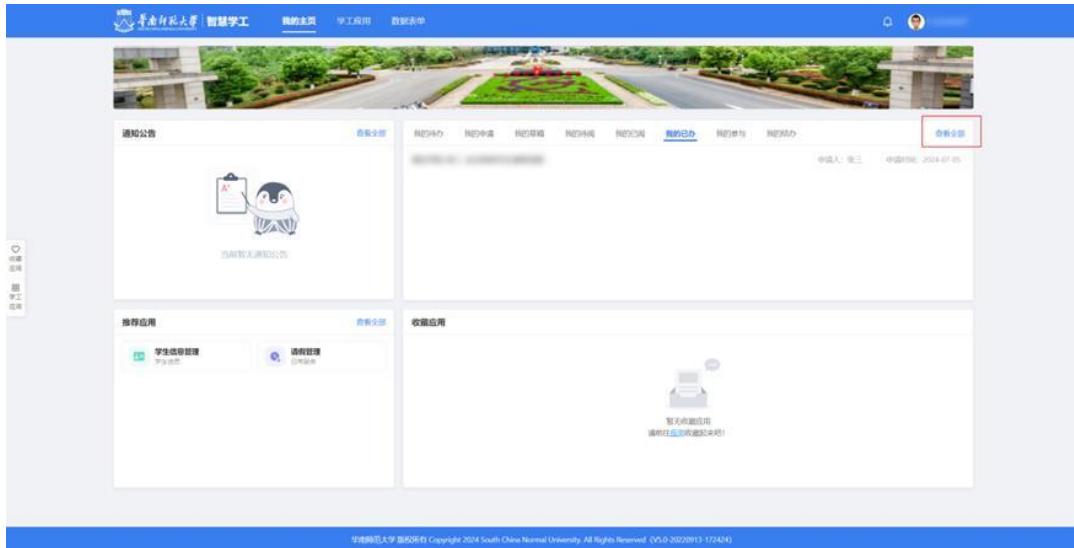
華南師範大學 | 智慧学工 我的主页 学工应用 数据表单

通知公告 查看全部

当前暂无通知公告

我的待办 我的申请 我的草稿 我的待阅 我的已阅 我的已办 我的参与 我的经办 查看全部

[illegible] 申请人: 张三 申请时间: 2024-07-05

收藏应用

学工应用

推荐应用 查看全部

学生信息管理 学生信息

请假管理 日常服务

收藏应用

暂无收藏应用
请前往应用收藏起来吧!

华南师范大学 版权所有 Copyright 2024 South China Normal University. All Rights Reserved (V5.0-20220913-172424)